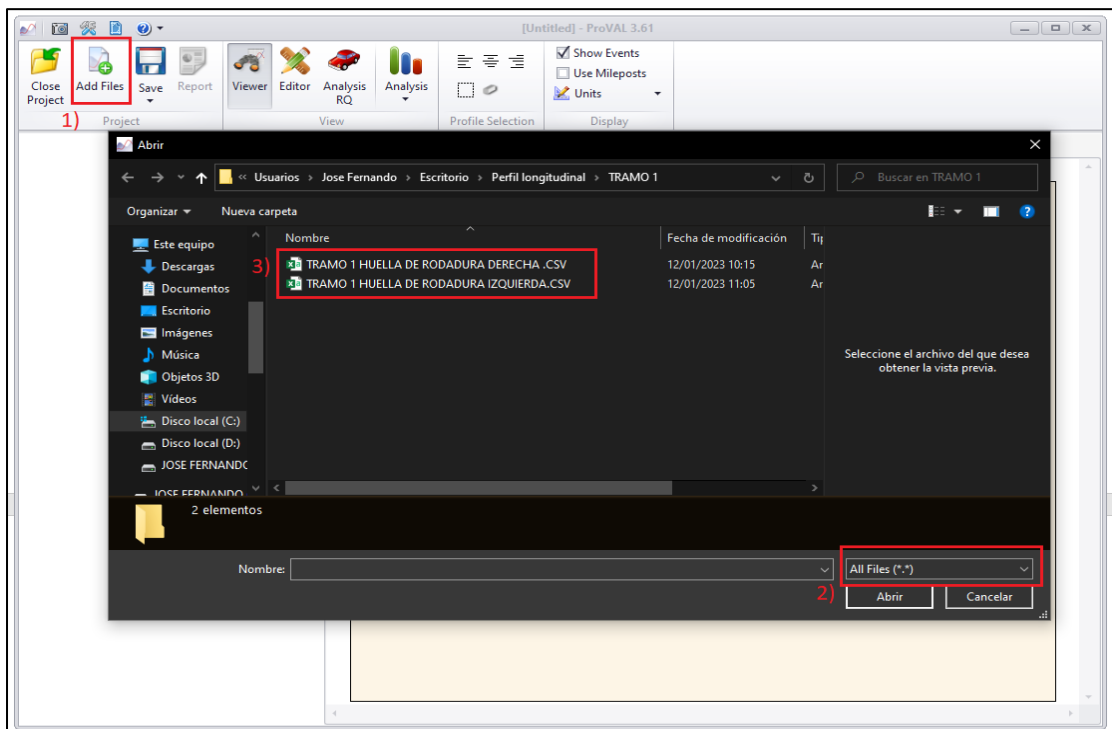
[Untitled] - ProVAL 3.61

Close Project
Add Files
Save
Report
Viewer
Editor
Analysis RQ
Analysis
Show Events
Use Mileposts
Units
Project
View
Profile Selection
Display
1)

Abrir
« Usuarios › Jose Fernando › Escritorio › Perfil longitudinal › TRAMO 1
Buscar en TRAMO 1
Organizar ▾
Nueva carpeta

Este equipo
Descargas
Documentos
Escritorio
Imágenes
Música
Objetos 3D
Vídeos
Disco local (C:)
Disco local (D:)
JOSE FERNANDO
JOSE FERNANDO

| Nombre | Fecha de modificación | Ti |
|---|---|---|
| TRAMO 1 HUELLA DE RODADURA DERECHA .CSV | 12/01/2023 10:15 | Ar |
| TRAMO 1 HUELLA DE RODADURA IZQUIERDA.CSV | 12/01/2023 11:05 | Ar |

3)

Seleccione el archivo del que desea obtener la vista previa.

2 elementos

Nombre:
All Files (*.*)
2)
Abrir
Cancelar